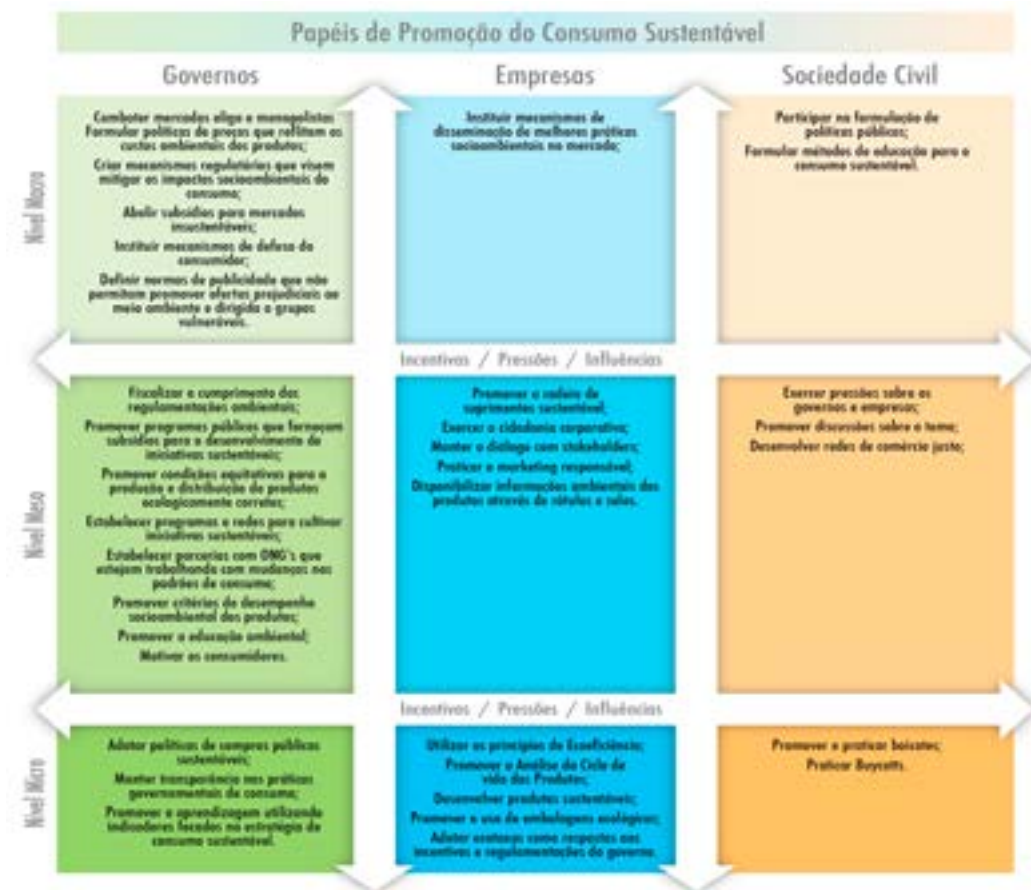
Papéis de Promoção do Consumo Sustentável

| | Governos | Empresas | Sociedade Civil |
|---|---|---|---|
| Nível Macro | Combater mercados oligo e monopolistas; Formular políticas de preços que reflitam os custos ambientais dos produtos; Criar mecanismos regulatórios que visem mitigar os impactos socioambientais do consumo; Abolir subsídios para mercados insustentáveis; Instituir mecanismos de defesa do consumidor; Definir normas de publicidade que não permitam promover ofertas prejudiciais ao meio ambiente e dirigida a grupos vulneráveis. | Instituir mecanismos de disseminação de melhores práticas socioambientais no mercado; | Participar na formulação de políticas públicas; Formular métodos de educação para o consumo sustentável. |
| | Incentivos / Pressões / Influências | | |
| Nível Meso | Fiscalizar o cumprimento das regulamentações ambientais; Promover programas públicos que forneçam subsídios para o desenvolvimento de iniciativas sustentáveis; Promover condições equitativas para a produção e distribuição de produtos ecologicamente corretos; Estabelecer programas e redes para cultivar iniciativas sustentáveis; Estabelecer parcerias com ONG's que estejam trabalhando com mudanças nos padrões de consumo; Promover critérios de desempenho socioambiental dos produtos; Promover a educação ambiental; Motivar os consumidores. | Promover a cadeia de suprimentos sustentável; Exercer a cidadania corporativa; Manter o diálogo com stakeholders; Praticar o marketing responsável; Disponibilizar informações ambientais dos produtos através de rótulos e selos. | Exercer pressões sobre os governos e empresas; Promover discussões sobre o tema; Desenvolver redes de comércio justo; |
| | Incentivos / Pressões / Influências | | |
| Nível Micro | Adotar políticas de compras públicas sustentáveis; Manter transparência nas práticas governamentais de consumo; Promover a aprendizagem utilizando indicadores focados na estratégia de consumo sustentável. | Utilizar os princípios da Ecoeficiência; Promover a Análise do Ciclo de vida dos Produtos; Desenvolver produtos sustentáveis; Promover o uso de embalagens ecológicas; Adotar ecotaxas como respostas aos incentivos e regulamentações do governo. | Promover e praticar boicotes; Praticar Buycotts. |